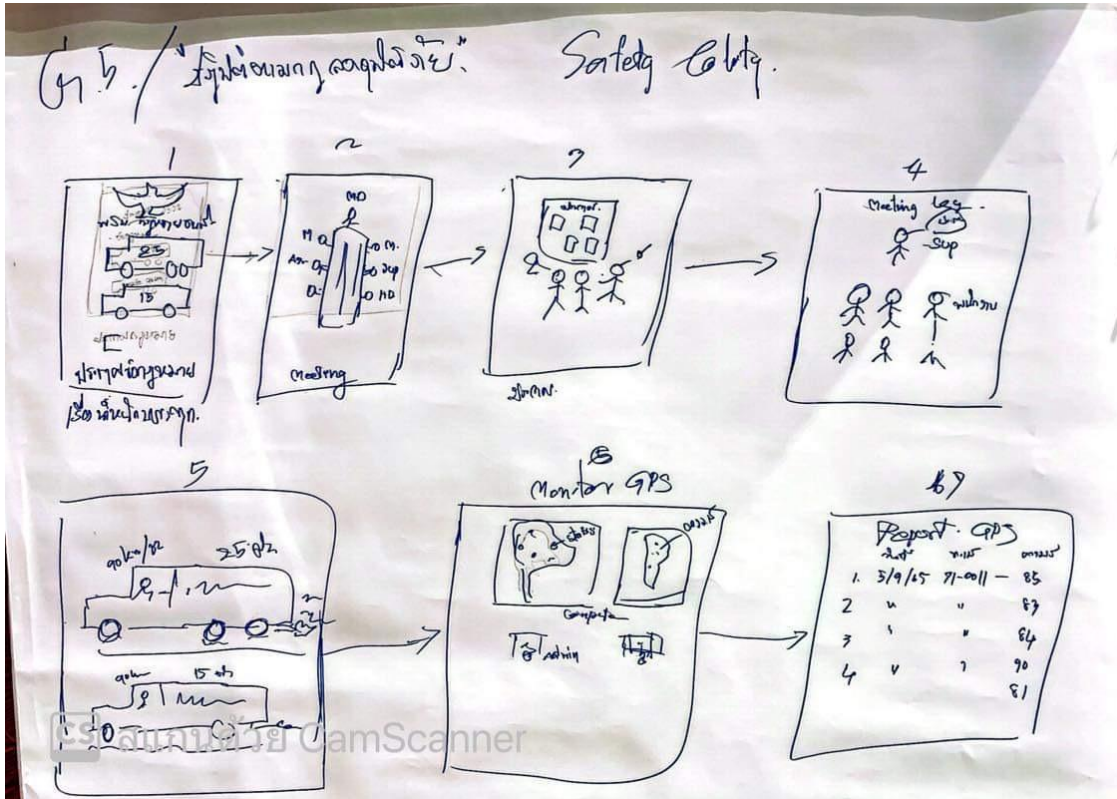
(ก.5./ "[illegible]" Safety Cult.

1

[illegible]

25

15

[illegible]

ประกาศข้อกฎหมาย เรื่อง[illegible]

2

MD

M

Asst.

D

M.

Sup

MD

Meeting

3

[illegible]

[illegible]

4

Meeting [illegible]

Sup

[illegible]

5

90 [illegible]

25 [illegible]

90 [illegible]

15 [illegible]

6

Monitor GPS

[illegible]

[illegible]

Computer

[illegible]

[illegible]

7

Report GPS

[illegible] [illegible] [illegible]

1. 3/9/65 71-0011 — 85

2 " " 87

3 " " 84

4 " " 90

81

CS สแกนด้วย CamScanner